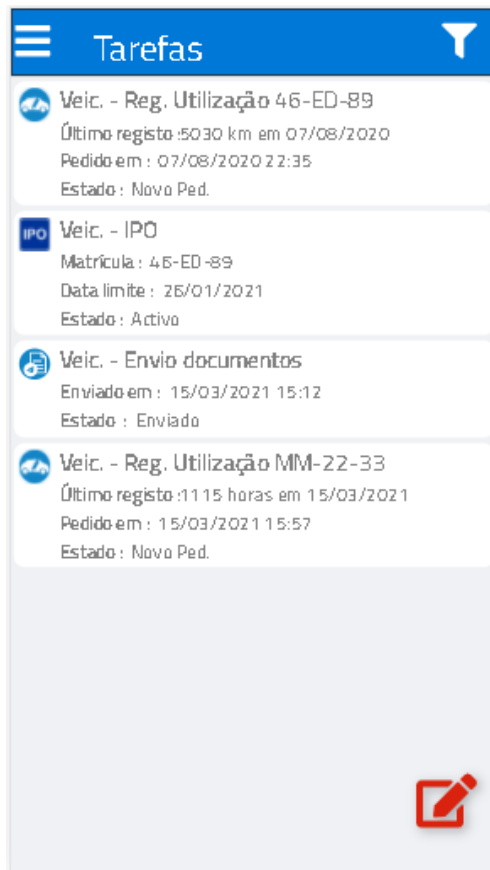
Tarefas

Veic. - Reg. Utilização 46-ED-89
Último registo :5030 km em 07/08/2020
Pedido em : 07/08/2020 22:35
Estado : Novo Ped.

IPO
Veic. - IPO
Matrícula : 46-ED-89
Data limite : 26/01/2021
Estado : Activo

Veic. - Envio documentos
Enviado em : 15/03/2021 15:12
Estado : Enviado

Veic. - Reg. Utilização MM-22-33
Último registo :1115 horas em 15/03/2021
Pedido em : 15/03/2021 15:57
Estado : Novo Ped.